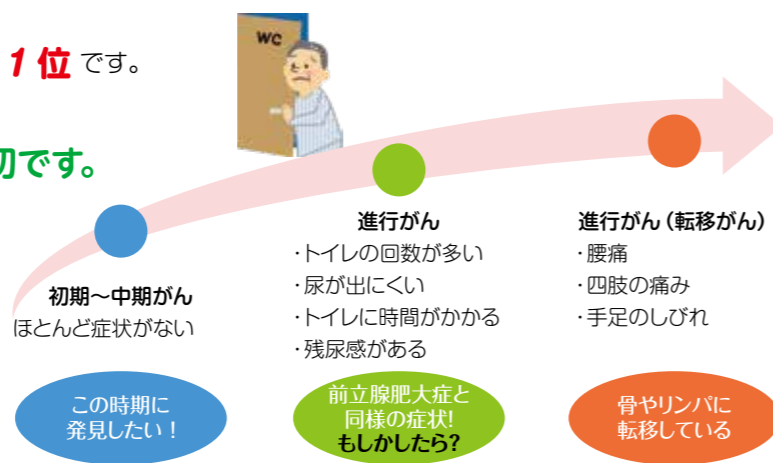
1 位 です。

切です。

WC

初期～中期がん
ほとんど症状がない

進行がん
・トイレの回数が多い
・尿が出にくい
・トイレに時間がかかる
・残尿感がある

進行がん（転移がん）
・腰痛
・四肢の痛み
・手足のしびれ

この時期に
発見したい！

前立腺肥大症と
同様の症状!
もしかしたら?

骨やリンパに
転移している